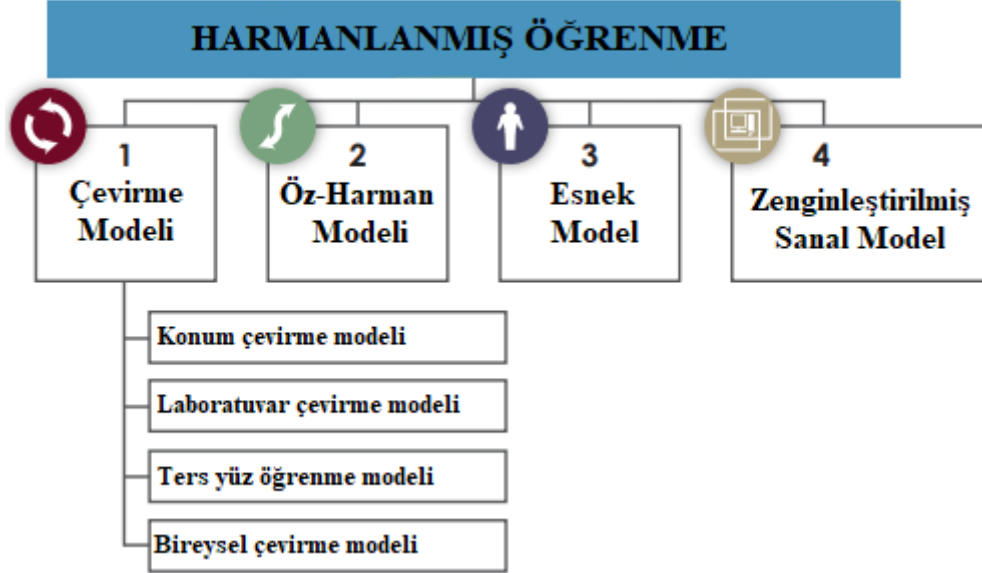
HARMANLANMIŞ ÖĞRENME

1
Çevirme Modeli

2
Öz-Harman Modeli

3
Esnek Model

4
Zenginleştirilmiş Sanal Model

Konum çevirme modeli

Laboratuvar çevirme modeli

Ters yüz öğrenme modeli

Bireysel çevirme modeli